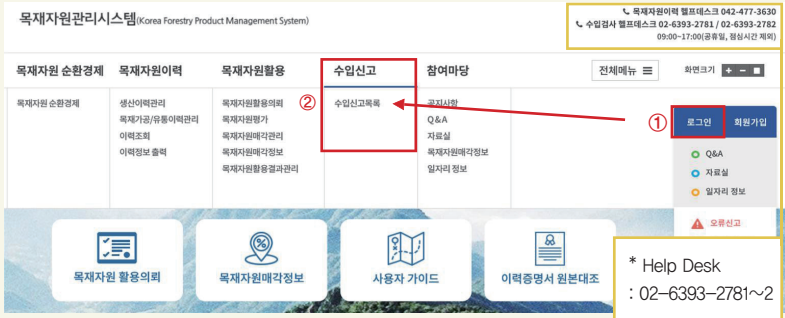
목재자원관리시스템(Korea Forestry Product Management System)

목재자원이력 헬프데스크 042-477-3630
수입검사 헬프데스크 02-6393-2781 / 02-6393-2782
09:00~17:00(공휴일, 점심시간 제외)

목재자원 순환경제 목재자원이력 목재자원활용 수입신고 참여마당 전체메뉴 화면크기

목재자원 순환경제

생산이력관리
목재가공/유통이력관리
이력조회
이력정보 출력

목재자원활용의뢰
목재자원평가
목재자원매각관리
목재자원매각정보
목재자원활용결과관리

②

수입신고목록

공지사항
Q&A
자료실
목재자원매각정보
일자리 정보

①

로그인 회원가입

Q&A
자료실
일자리 정보

오류신고

목재자원 활용의뢰 목재자원매각정보 사용자 가이드 이력증명서 원본대조

* Help Desk
: 02–6393–2781~2